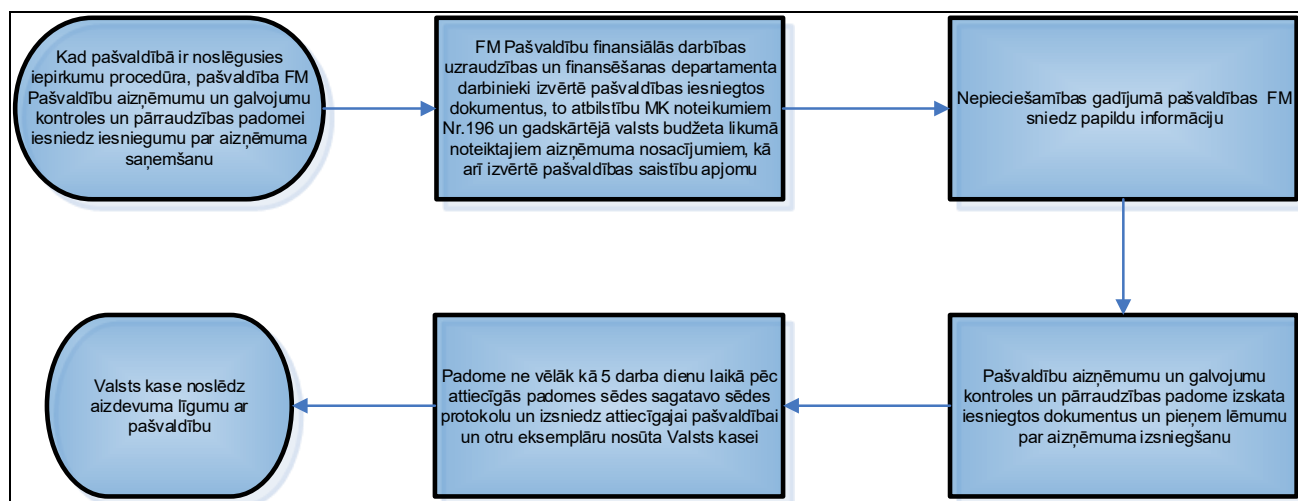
Kad pašvaldībā ir noslēgusies iepirkumu procedūra, pašvaldība FM Pašvaldību aizņēmumu un galvojumu kontroles un pārraudzības padomei iesniedz iesniegumu par aizņēmuma saņemšanu

FM Pašvaldību finansiālās darbības uzraudzības un finansēšanas departamenta darbinieki izvērtē pašvaldības iesniegtos dokumentus, to atbilstību MK noteikumiem Nr.196 un gadskārtējā valsts budžeta likumā noteiktajiem aizņēmuma nosacījumiem, kā arī izvērtē pašvaldības saistību apjomu

Nepieciešamības gadījumā pašvaldības FM sniedz papildu informāciju

Pašvaldību aizņēmumu un galvojumu kontroles un pārraudzības padome izskata iesniegtos dokumentus un pieņem lēmumu par aizņēmuma izsniegšanu

Padome ne vēlāk kā 5 darba dienu laikā pēc attiecīgās padomes sēdes sagatavo sēdes protokolu un izsniedz attiecīgajai pašvaldībai un otru eksemplāru nosūta Valsts kasei

Valsts kase noslēdz aizdevuma līgumu ar pašvaldību